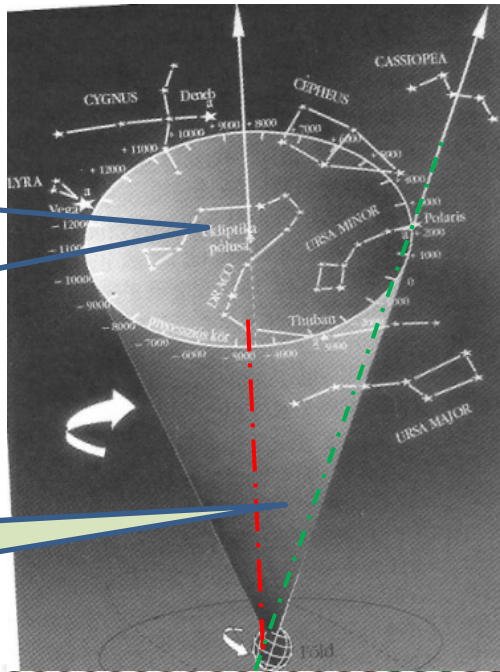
CASSIOPEA
CYGNUS
Deneb
a
CEPHEUS
+ 9000
+ 8000
+ 10000
+ 7000
+ 11000
+ 6000
+ 12000
5000
LYRA
a
Vega
4000
ekliptika pólusa
URSA MINOR
Polaris
2000
1000
DRACO
0
− 12000
− 11000
− 10000
− 9000
− 8000
− 7000
− 6000
− 5000
− 4000
precessziós kör
Thuban
− 3000
URSA MAJOR
Föld